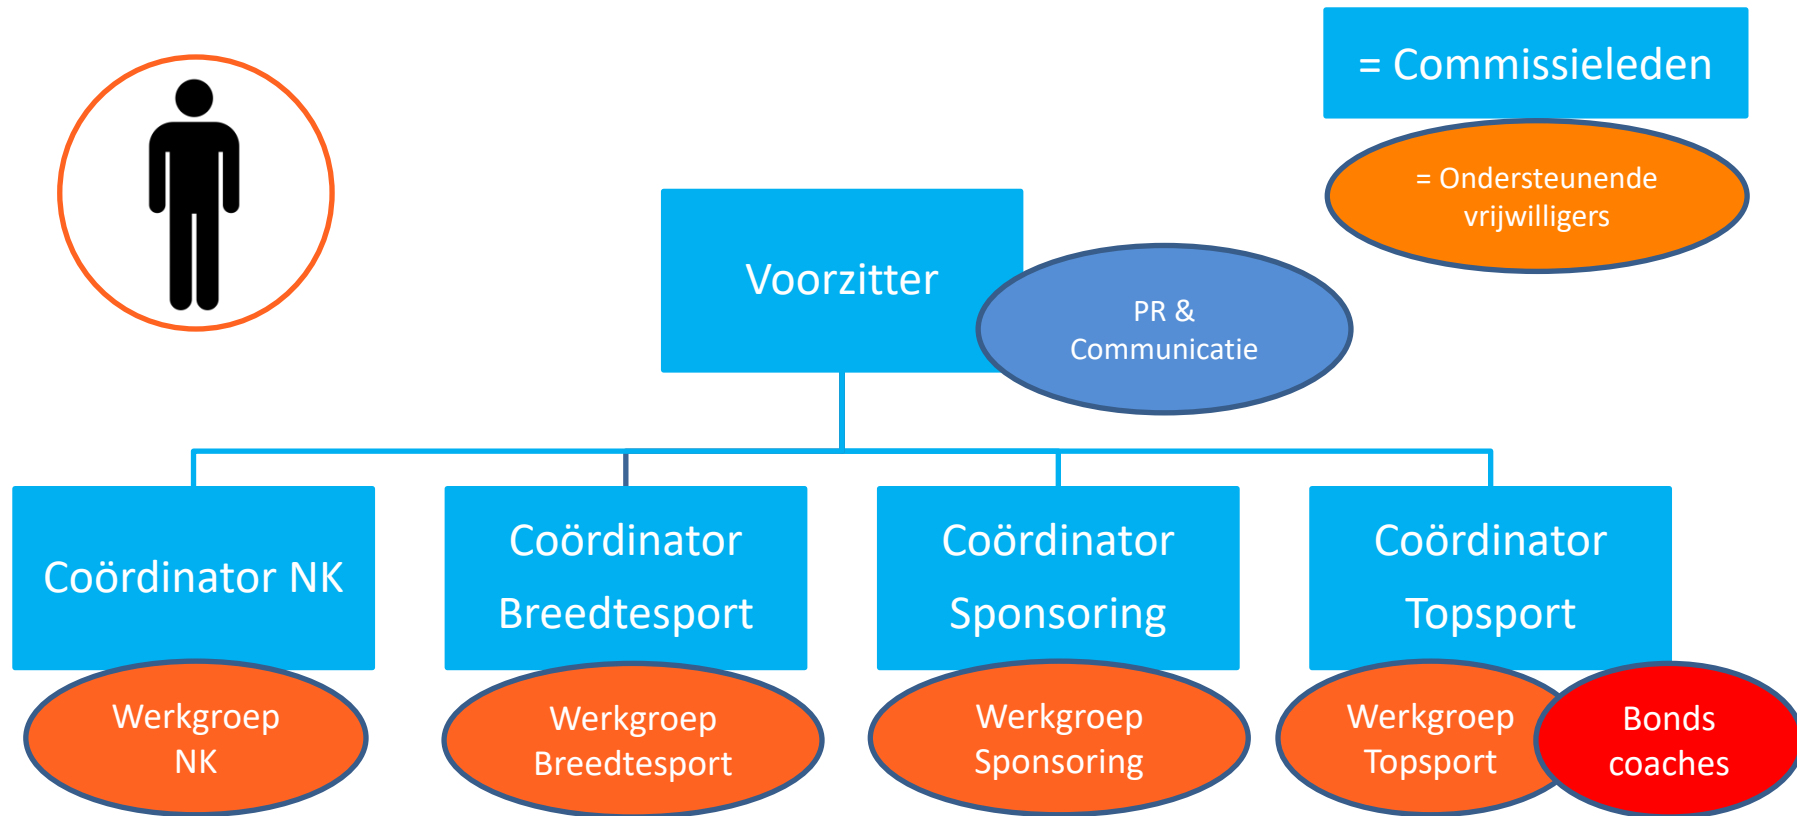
= Commissieleden

= Ondersteunende vrijwilligers

Voorzitter

PR & Communicatie

Coördinator NK

Coördinator Breedtesport

Coördinator Sponsoring

Coördinator Topsport

Werkgroep NK

Werkgroep Breedtesport

Werkgroep Sponsoring

Werkgroep Topsport

Bonds coaches